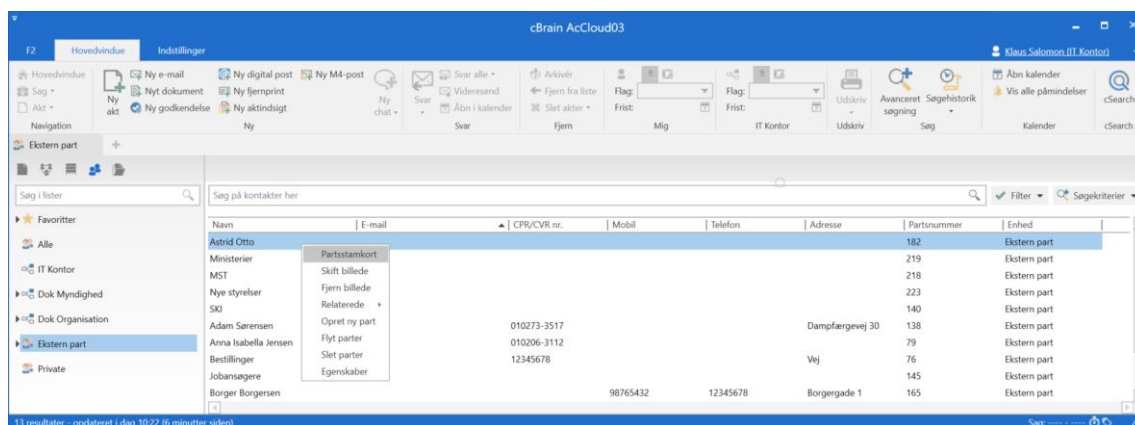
cBrain AcCloud03

F2 Hovedvindue Indstillinger

Klaus Salomon (IT Kontor)

Hovedvindue
Sag
Akt
Navigation

Ny akt
Ny e-mail
Nyt dokument
Ny godkendelse
Ny digital post
Ny fjernprint
Ny aktindsigt
Ny M4-post
Ny chat
Ny

Svar
Svar alle
Videresend
Åbn i kalender
Svar

Arkivér
Fjern fra liste
Slet akter
Fjern

Flag:
Frist:
Mig

Flag:
Frist:
IT Kontor

Udskriv
Udskriv

Avanceret søgning
Søgehistorik
Søg

Åbn kalender
Vis alle påmindelser
Kalender

cSearch
cSearch

Ekstern part

Søg i lister

Favoritter
Alle
IT Kontor
Dok Myndighed
Dok Organisation
Ekstern part
Private

Søg på kontakter her

Filter
Søgekriterier

| Navn | E-mail | CPR/CVR nr. | Mobil | Telefon | Adresse | Partsnummer | Enhed |
|---|---|---|---|---|---|---|---|
| Astrid Otto | | | | | | 182 | Ekstern part |
| Ministerier | | | | | | 219 | Ekstern part |
| MST | | | | | | 218 | Ekstern part |
| Nye styrelser | | | | | | 223 | Ekstern part |
| SKI | | | | | | 140 | Ekstern part |
| Adam Sørensen | | 010273-3517 | | | Dampfærgevej 30 | 138 | Ekstern part |
| Anna Isabella Jensen | | 010206-3112 | | | | 79 | Ekstern part |
| Bestillinger | | 12345678 | | | Vej | 76 | Ekstern part |
| Jobansøgere | | | | | | 145 | Ekstern part |
| Borger Borgersen | | | 98765432 | 12345678 | Borgergade 1 | 165 | Ekstern part |

Partsstamkort
Skift billede
Fjern billede
Relaterede
Opret ny part
Flyt parter
Slet parter
Egenskaber

13 resultater - opdateret i dag 10:22 (6 minutter siden)